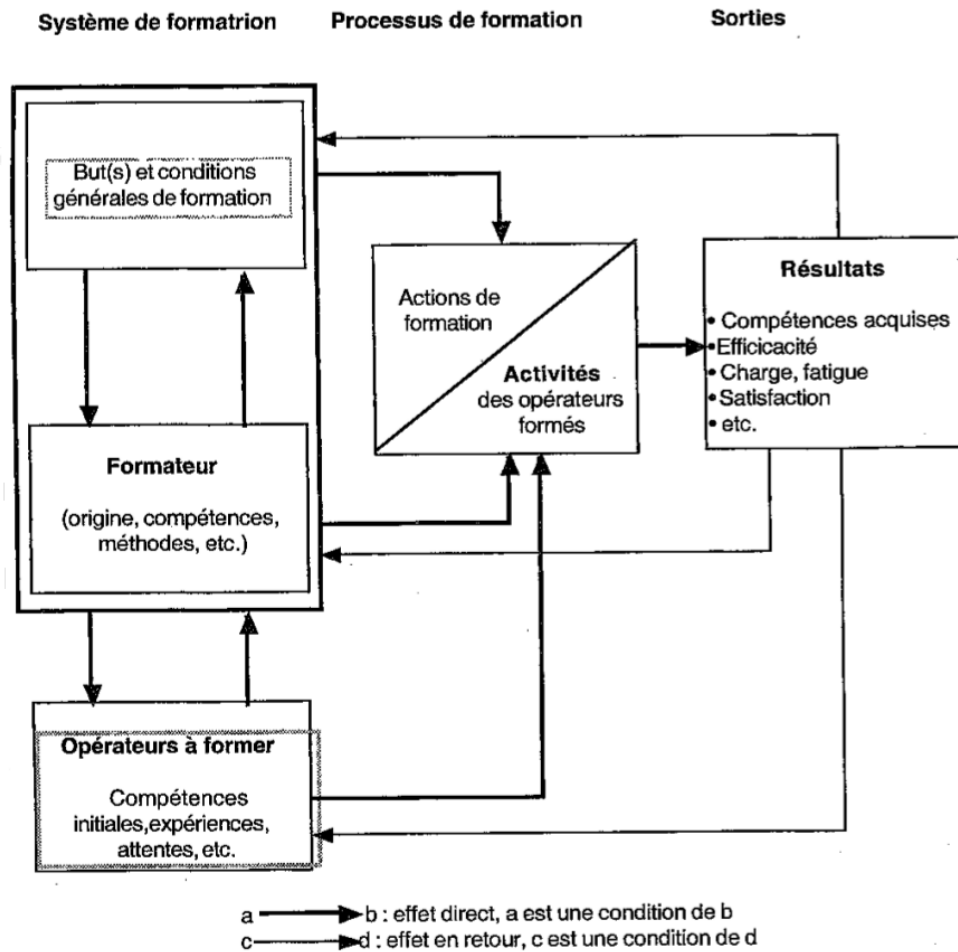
Système de formatrion

Processus de formation

Sorties

But(s) et conditions générales de formation

Actions de formation

Activités des opérateurs formés

Résultats

• Compétences acquises
•Efficicacité
• Charge, fatigue
•Satisfaction
•etc.

Formateur

(origine, compétences, méthodes, etc.)

Opérateurs à former

Compétences initiales,expériences, attentes, etc.

a b : effet direct, a est une condition de b
c d : effet en retour, c est une condition de d